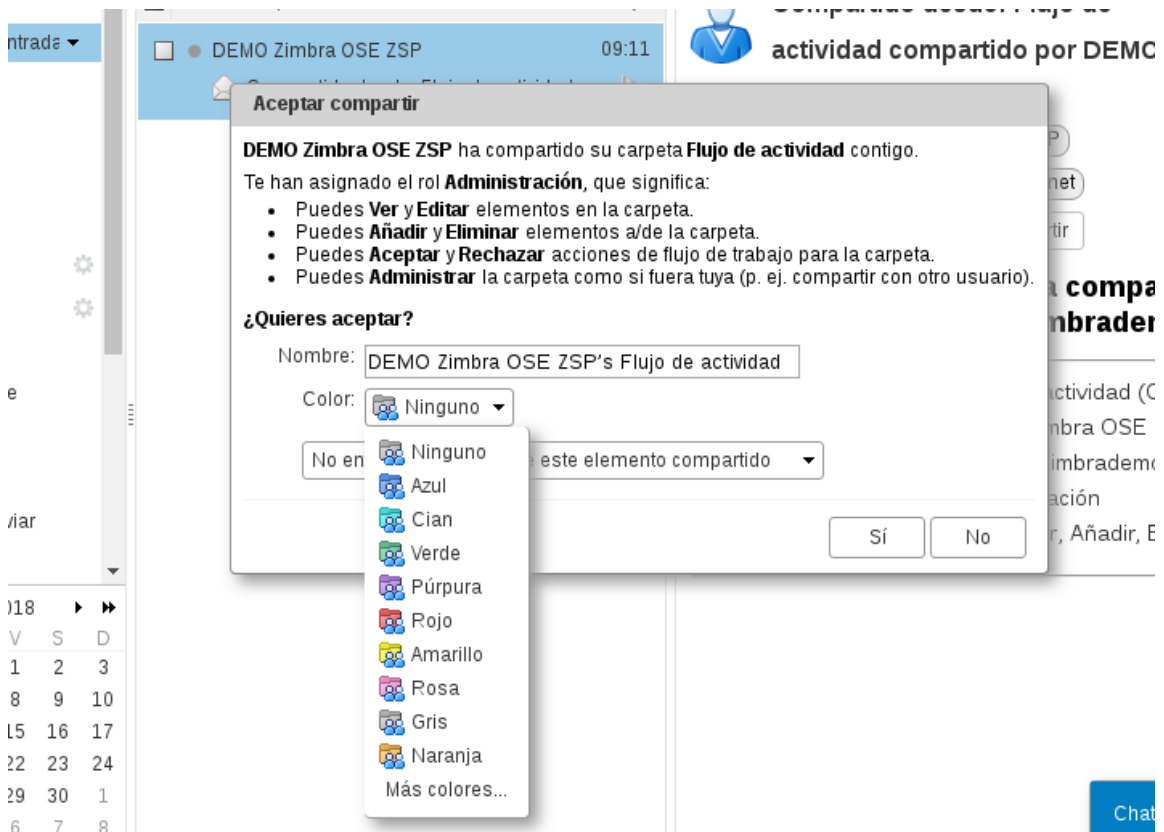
ntrada
e
viar
018
V S D
1 2 3
8 9 10
15 16 17
22 23 24
29 30 1
6 7 8

DEMO Zimbra OSE ZSP 09:11

actividad compartido por DEMO

Aceptar compartir

**DEMO Zimbra OSE ZSP** ha compartido su carpeta **Flujo de actividad** contigo.

Te han asignado el rol **Administración**, que significa:

- Puedes **Ver** y **Editar** elementos en la carpeta.
- Puedes **Añadir** y **Eliminar** elementos a/de la carpeta.
- Puedes **Aceptar** y **Rechazar** acciones de flujo de trabajo para la carpeta.
- Puedes **Administrar** la carpeta como si fuera tuya (p. ej. compartir con otro usuario).

**¿Quieres aceptar?**

Nombre: DEMO Zimbra OSE ZSP's Flujo de actividad

Color: Ninguno

No en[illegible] este elemento compartido

Ninguno
Azul
Cian
Verde
Púrpura
Rojo
Amarillo
Rosa
Gris
Naranja
Más colores...

Sí No

net
tir
compa
nbrader
ctividad (C
nbra OSE
imbrademo
ación
r, Añadir, E

Chat